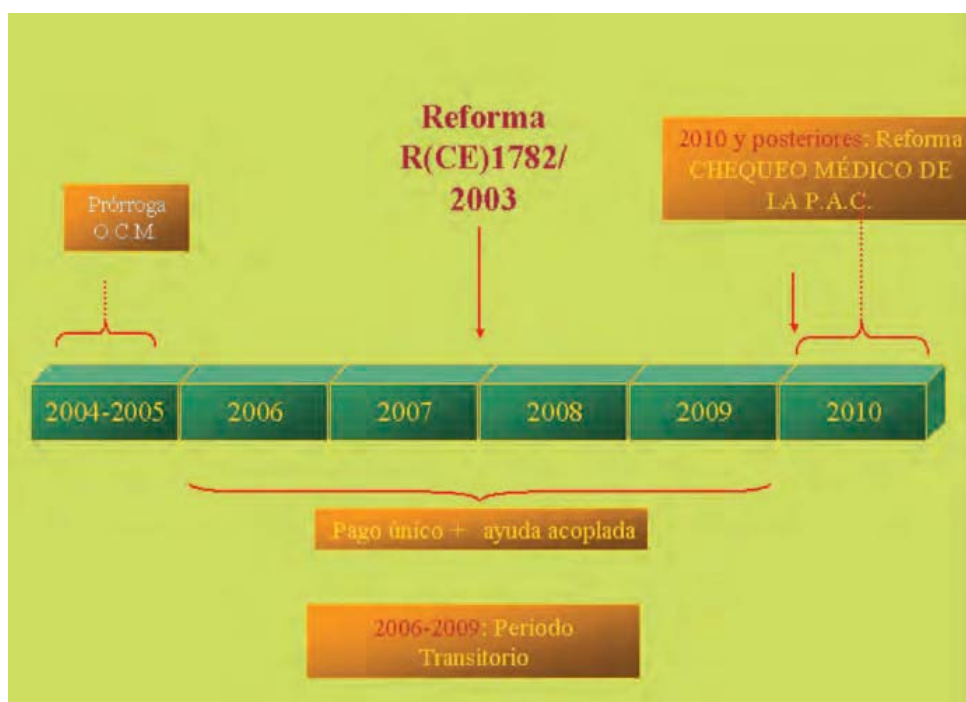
Reforma R(CE)1782/ 2003

2010 y posteriores: Reforma CHEQUEO MÉDICO DE LA P.A.C.

Prórroga O.C.M.

| 2004-2005 | 2006 | 2007 | 2008 | 2009 | 2010 |
|---|---|---|---|---|---|

Pago único + ayuda acoplada

2006-2009: Periodo Transitorio